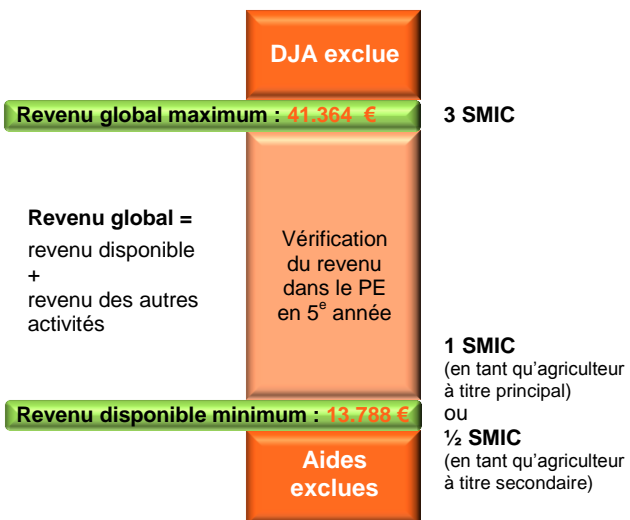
DJA exclue

Revenu global maximum : 41.364 €

3 SMIC

Revenu global =

revenu disponible
+
revenu des autres activités

Vérification du revenu dans le PE en 5$^{e}$ année

1 SMIC
(en tant qu'agriculteur à titre principal)
ou
½ SMIC
(en tant qu'agriculteur à titre secondaire)

Revenu disponible minimum : 13.788 €

Aides exclues